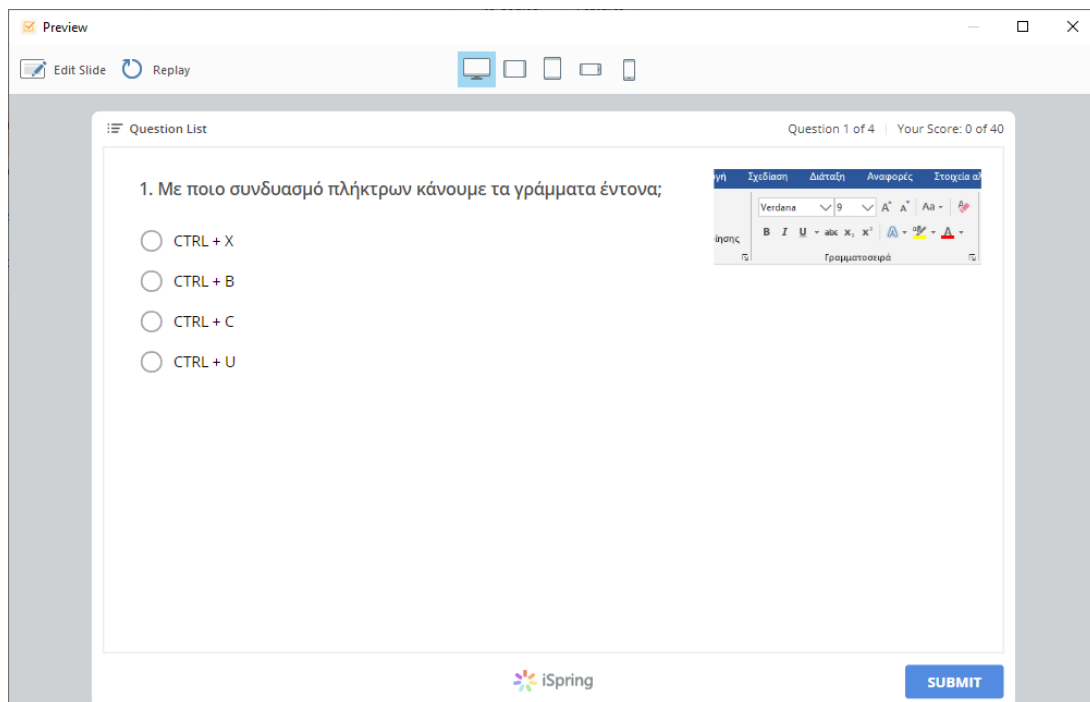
Preview

Edit Slide Replay

Question List

Question 1 of 4 | Your Score: 0 of 40

1. Με ποιο συνδυασμό πλήκτρων κάνουμε τα γράμματα έντονα;

ψή Σχεδίαση Διάταξη Αναφορές Στοιχεία α

Verdana 9 A A Aa

ίησης B I U abc $x_2$ $x^2$ A A

Γραμματοσειρά

CTRL + X

CTRL + B

CTRL + C

CTRL + U

iSpring

SUBMIT